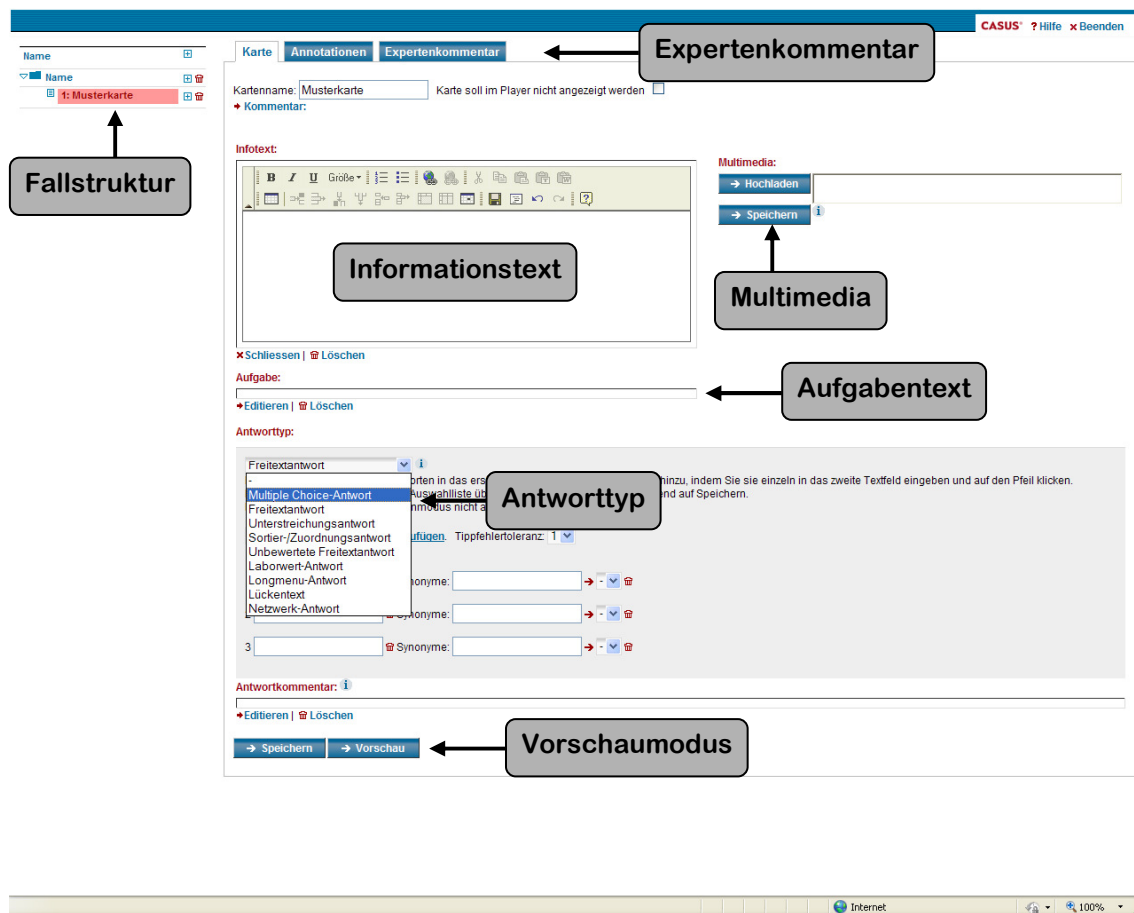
CASUS ? Hilfe × Beenden

Name

Name

1: Musterkarte

Fallstruktur

Karte | Annotationen | Expertenkommentar

Expertenkommentar

Kartenname: Musterkarte Karte soll im Player nicht angezeigt werden

→ Kommentar:

Infotext:

B I U Größe

Informationstext

×Schliessen | Löschen

Multimedia:

→ Hochladen

→ Speichern

Multimedia

Aufgabe:

Aufgabentext

→Editieren | Löschen

Antworttyp:

Freitextantwort

-
Multiple Choice-Antwort
Freitextantwort
Unterstreichungsantwort
Sortier-/Zuordnungsantwort
Unbewertete Freitextantwort
Laborwert-Antwort
Longmenu-Antwort
Lückentext
Netzwerk-Antwort

Antworttyp

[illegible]orten in das ers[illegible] hinzu, indem Sie sie einzeln in das zweite Textfeld eingeben und auf den Pfeil klicken.
Auswahlliste üb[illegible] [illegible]end auf Speichern.
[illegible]nmodus nicht a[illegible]

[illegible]ufügen. Tippfehlertoleranz: 1

Synonyme:

2 Synonyme:

3 Synonyme:

Antwortkommentar:

→Editieren | Löschen

→ Speichern → Vorschau

Vorschaumodus

Internet 100%